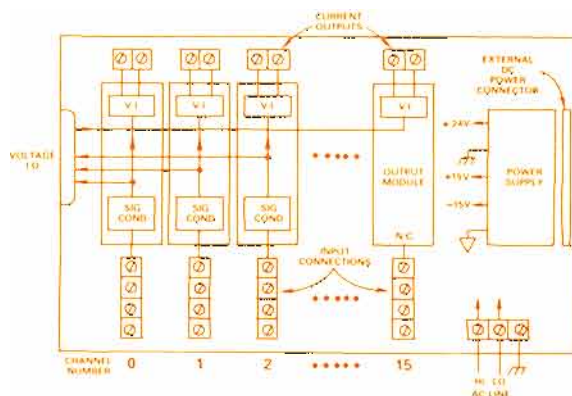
CURRENT OUTPUTS

EXTERNAL DC POWER CONNECTOR

VOLTAGE I/O

V-I

V-I

V-I

V-I

+24V

+15V

−15V

OUTPUT MODULE

POWER SUPPLY

SIG COND

SIG COND

SIG COND

N/C

INPUT CONNECTIONS

CHANNEL NUMBER

0

1

2

15

HI

LO

AC LINE